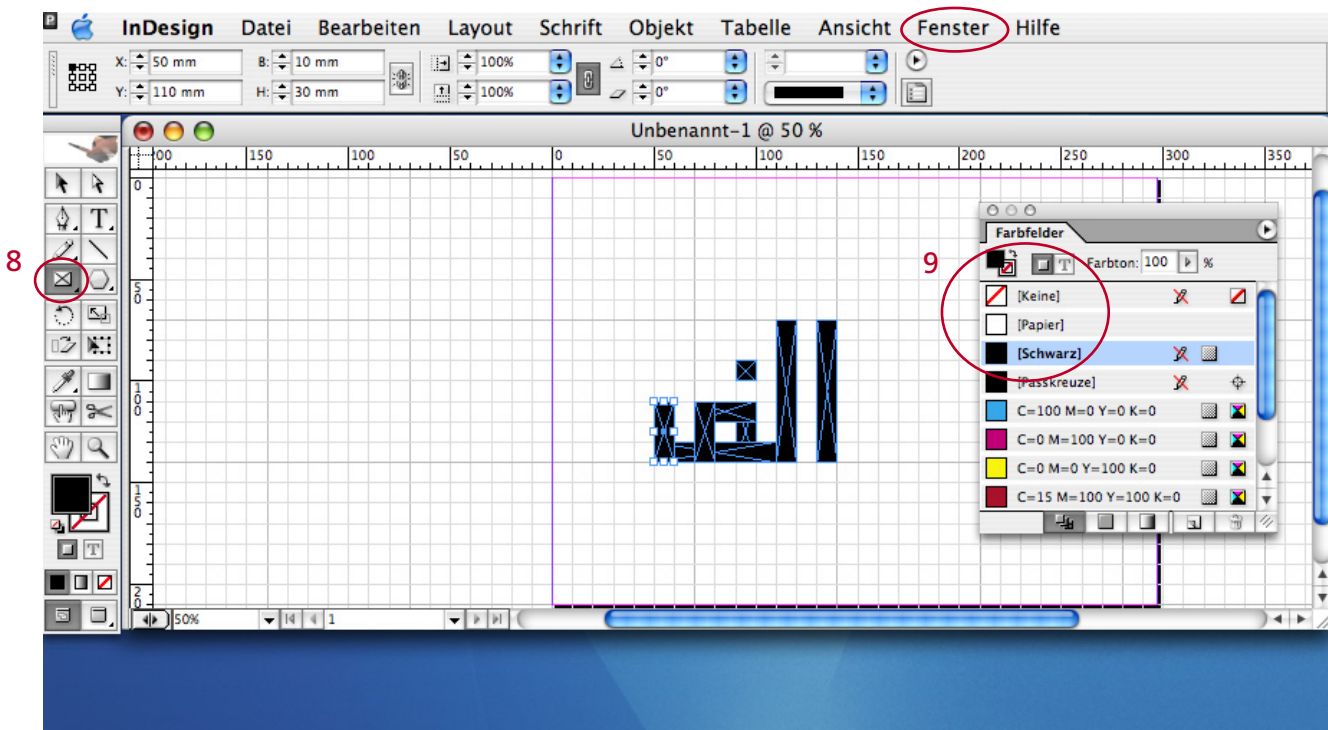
InDesign Datei Bearbeiten Layout Schrift Objekt Tabelle Ansicht Fenster Hilfe

X: 50 mm
Y: 110 mm
B: 10 mm
H: 30 mm
100%
100%
0°
0°

Unbenannt-1 @ 50 %

200 150 100 50 0 50 100 150 200 250 300 350

0
50
100
150
200

8

9

Farbfelder
Farbton: 100 %
[Keine]
[Papier]
[Schwarz]
[Passkreuze]
C=100 M=0 Y=0 K=0
C=0 M=100 Y=0 K=0
C=0 M=0 Y=100 K=0
C=15 M=100 Y=100 K=0

50%
1